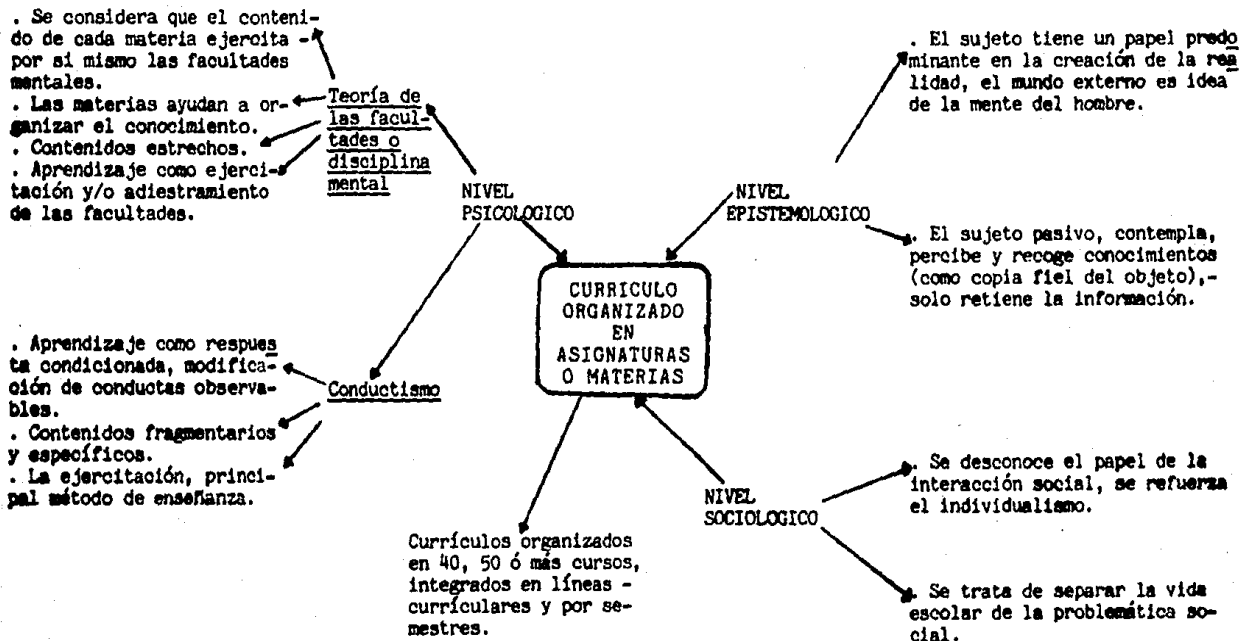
CURRICULO ORGANIZADO EN ASIGNATURAS O MATERIAS

NIVEL PSICOLOGICO

Teoría de las facultades o disciplina mental

. Se considera que el contenido de cada materia ejercita por sí mismo las facultades mentales.
. Las materias ayudan a organizar el conocimiento.
. Contenidos estrechos.
. Aprendizaje como ejercitación y/o adiestramiento de las facultades.

Conductismo

. Aprendizaje como respuesta condicionada, modificación de conductas observables.
. Contenidos fragmentarios y específicos.
. La ejercitación, principal método de enseñanza.

NIVEL EPISTEMOLOGICO

. El sujeto tiene un papel predominante en la creación de la realidad, el mundo externo es idea de la mente del hombre.

. El sujeto pasivo, contempla, percibe y recoge conocimientos (como copia fiel del objeto), solo retiene la información.

NIVEL SOCIOLOGICO

. Se desconoce el papel de la interacción social, se refuerza el individualismo.

. Se trata de separar la vida escolar de la problemática social.

Currículos organizados en 40, 50 ó más cursos, integrados en líneas currículares y por semestres.